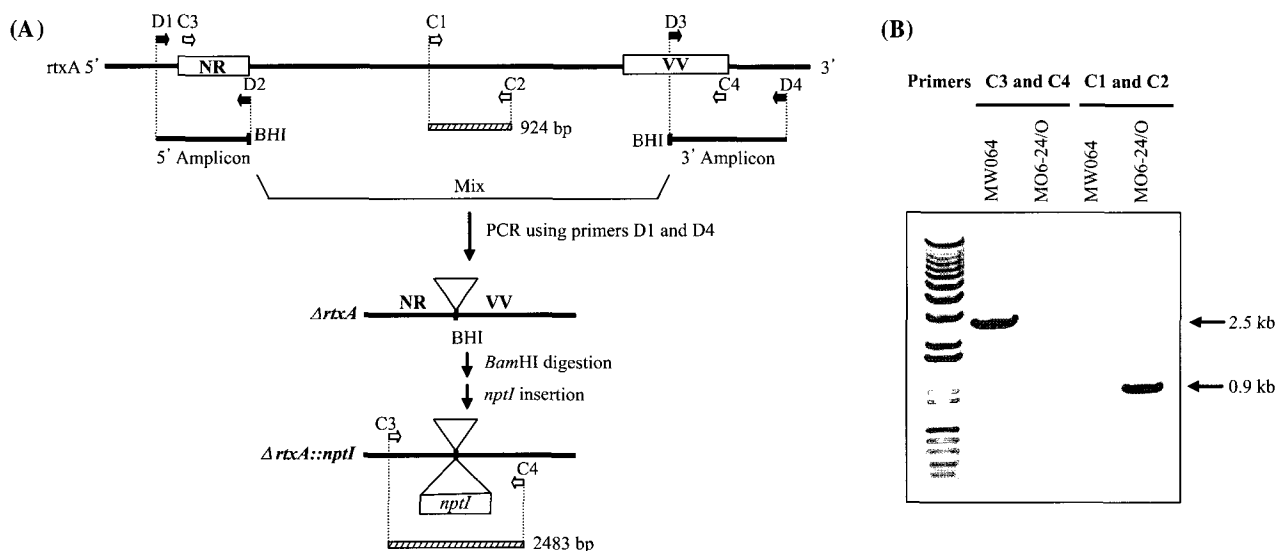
(A)

D1 C3

C1

D3

rtxA 5'

NR

VV

3'

D2

C2

C4

D4

BHI

924 bp

BHI

5' Amplicon

3' Amplicon

Mix

PCR using primers D1 and D4

ΔrtxA

NR

VV

BHI

BamHI digestion

nptI insertion

C3

ΔrtxA::nptI

C4

nptI

2483 bp

(B)

| Primers | C3 and C4 | | C1 and C2 | |
|---|---|---|---|---|
| | MW064 | MO6-24/O | MW064 | MO6-24/O |

2.5 kb

0.9 kb